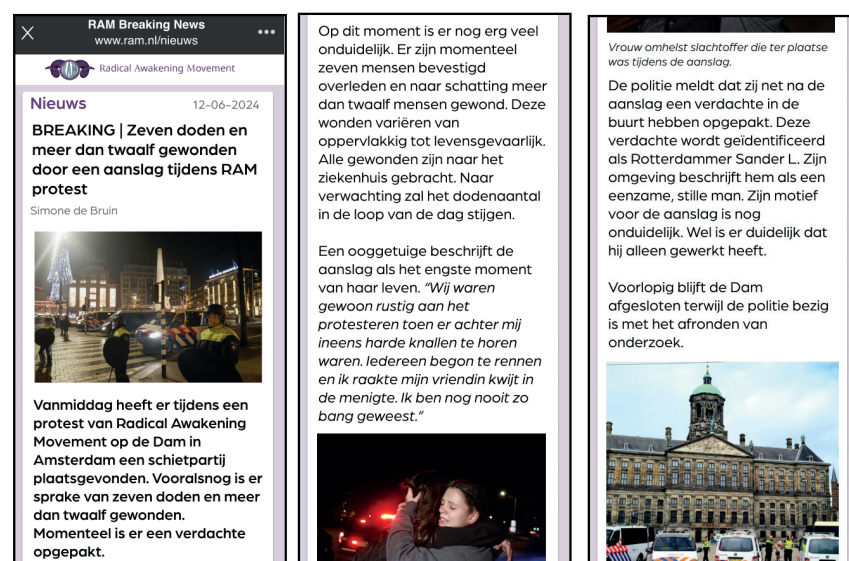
RAM Breaking News
www.ram.nl/nieuws

Radical Awakening Movement

Nieuws 12-06-2024

BREAKING | Zeven doden en meer dan twaalf gewonden door een aanslag tijdens RAM protest

Simone de Bruin

Vanmiddag heeft er tijdens een protest van Radical Awakening Movement op de Dam in Amsterdam een schietpartij plaatsgevonden. Vooralsnog is er sprake van zeven doden en meer dan twaalf gewonden. Momenteel is er een verdachte opgepakt.

Op dit moment is er nog erg veel onduidelijk. Er zijn momenteel zeven mensen bevestigd overleden en naar schatting meer dan twaalf mensen gewond. Deze wonden variëren van oppervlakkig tot levensgevaarlijk. Alle gewonden zijn naar het ziekenhuis gebracht. Naar verwachting zal het dodenaantal in de loop van de dag stijgen.

Een ooggetuige beschrijft de aanslag als het engste moment van haar leven. "Wij waren gewoon rustig aan het protesteren toen er achter mij ineens harde knallen te horen waren. Iedereen begon te rennen en ik raakte mijn vriendin kwijt in de menigte. Ik ben nog nooit zo bang geweest."

Vrouw omhelst slachtoffer die ter plaatse was tijdens de aanslag.

De politie meldt dat zij net na de aanslag een verdachte in de buurt hebben opgepakt. Deze verdachte wordt geïdentificeerd als Rotterdammer Sander L. Zijn omgeving beschrijft hem als een eenzame, stille man. Zijn motief voor de aanslag is nog onduidelijk. Wel is er duidelijk dat hij alleen gewerkt heeft.

Voorlopig blijft de Dam afgesloten terwijl de politie bezig is met het afronden van onderzoek.